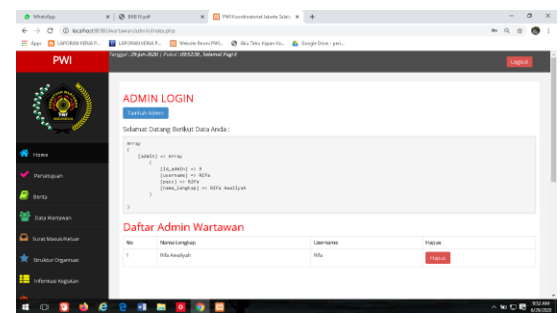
WhatsApp | BAB IV.pdf | PWI Koordinatoriat Jakarta Selat... | +

localhost:8080/wartawan/admin/index.php

Apps | LAPORAN KERJA P... | LAPORAN KERJA P... | Website Resmi PWI... | Aku Tahu Kapan Ku... | Google Drive - pen...

PWI

Tanggal : 29-Jun-2020 | Pukul : 09:52:38 , Selamat Pagi!

Logout

Home

Pertanyaan

Berita

Data Wartawan

Surat Masuk Keluar

Struktur Organisasi

Informasi Kegiatan

ADMIN LOGIN

Tambah Admin

Selamat Datang Berikut Data Anda :

Array
(
    [admin] => Array
        (
            [id_admin] => 9
            [username] => Rifa
            [pass] => Rifa
            [nama_lengkap] => Rifa Awaliyah
        )

)

Daftar Admin Wartawan

| No | Nama Lengkap | Username | Hapus |
|---|---|---|---|
| 1 | Rifa Awaliyah | Rifa | Hapus |

9:52 AM
6/29/2020